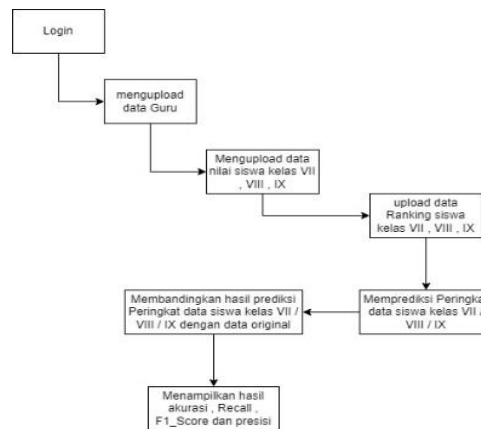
Login

mengupload data Guru

Mengupload data nilai siswa kelas VII , VIII , IX

upload data Ranking siswa kelas VII , VIII , IX

Memprediksi Peringka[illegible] data siswa kelas VII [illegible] VIII / IX

Membandingkan hasil prediksi Peringkat data siswa kelas VII / VIII / IX dengan data original

Menampilkan hasil akurasi , Recall , F1_Score dan presisi